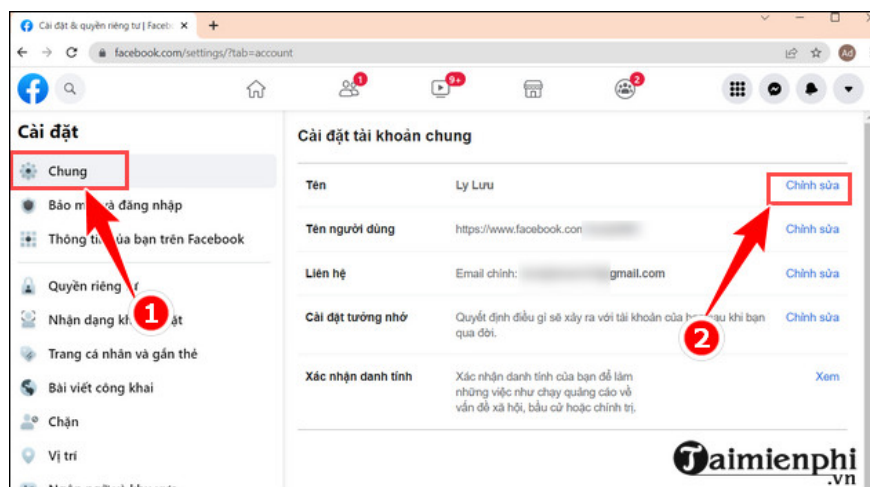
Cài đặt & quyền riêng tư | Faceb
facebook.com/settings/?tab=account
1
9+
2
Cài đặt
Chung
Bảo m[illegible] và đăng nhập
Thông t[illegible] của bạn trên Facebook
Quyền riêng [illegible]
Nhận dạng kh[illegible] ặt
Trang cá nhân và gắn thẻ
Bài viết công khai
Chặn
Vị trí
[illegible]
Cài đặt tài khoản chung
| Tên | Ly Lưu | Chỉnh sửa |
|---|---|---|
| Tên người dùng | https://www.facebook.com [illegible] | Chỉnh sửa |
| Liên hệ | Email chính: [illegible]gmail.com | Chỉnh sửa |
| Cài đặt tưởng nhớ | Quyết định điều gì sẽ xảy ra với tài khoản của bạn khi bạn qua đời. | Chỉnh sửa |
| Xác nhận danh tính | Xác nhận danh tính của bạn để làm những việc như chạy quảng cáo về vấn đề xã hội, bầu cử hoặc chính trị. | Xem |
1
2
Taimienphi
.vn